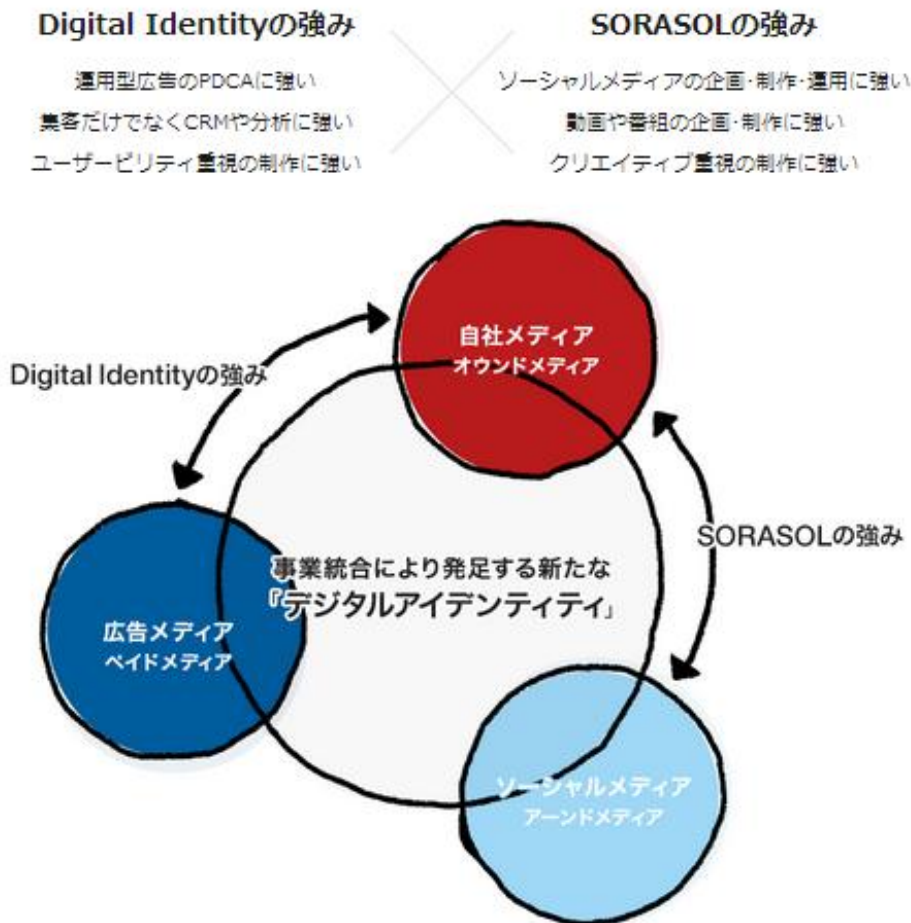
Digital Identityの強み

運用型広告のPDCAに強い

集客だけでなくCRMや分析に強い

ユーザービリティ重視の制作に強い

SORASOLの強み

ソーシャルメディアの企画・制作・運用に強い

動画や番組の企画・制作に強い

クリエイティブ重視の制作に強い

自社メディア
オウンドメディア

Digital Identityの強み

SORASOLの強み

事業統合により発足する新たな
「デジタルアイデンティティ」

広告メディア
ペイドメディア

ソーシャルメディア
アーンドメディア